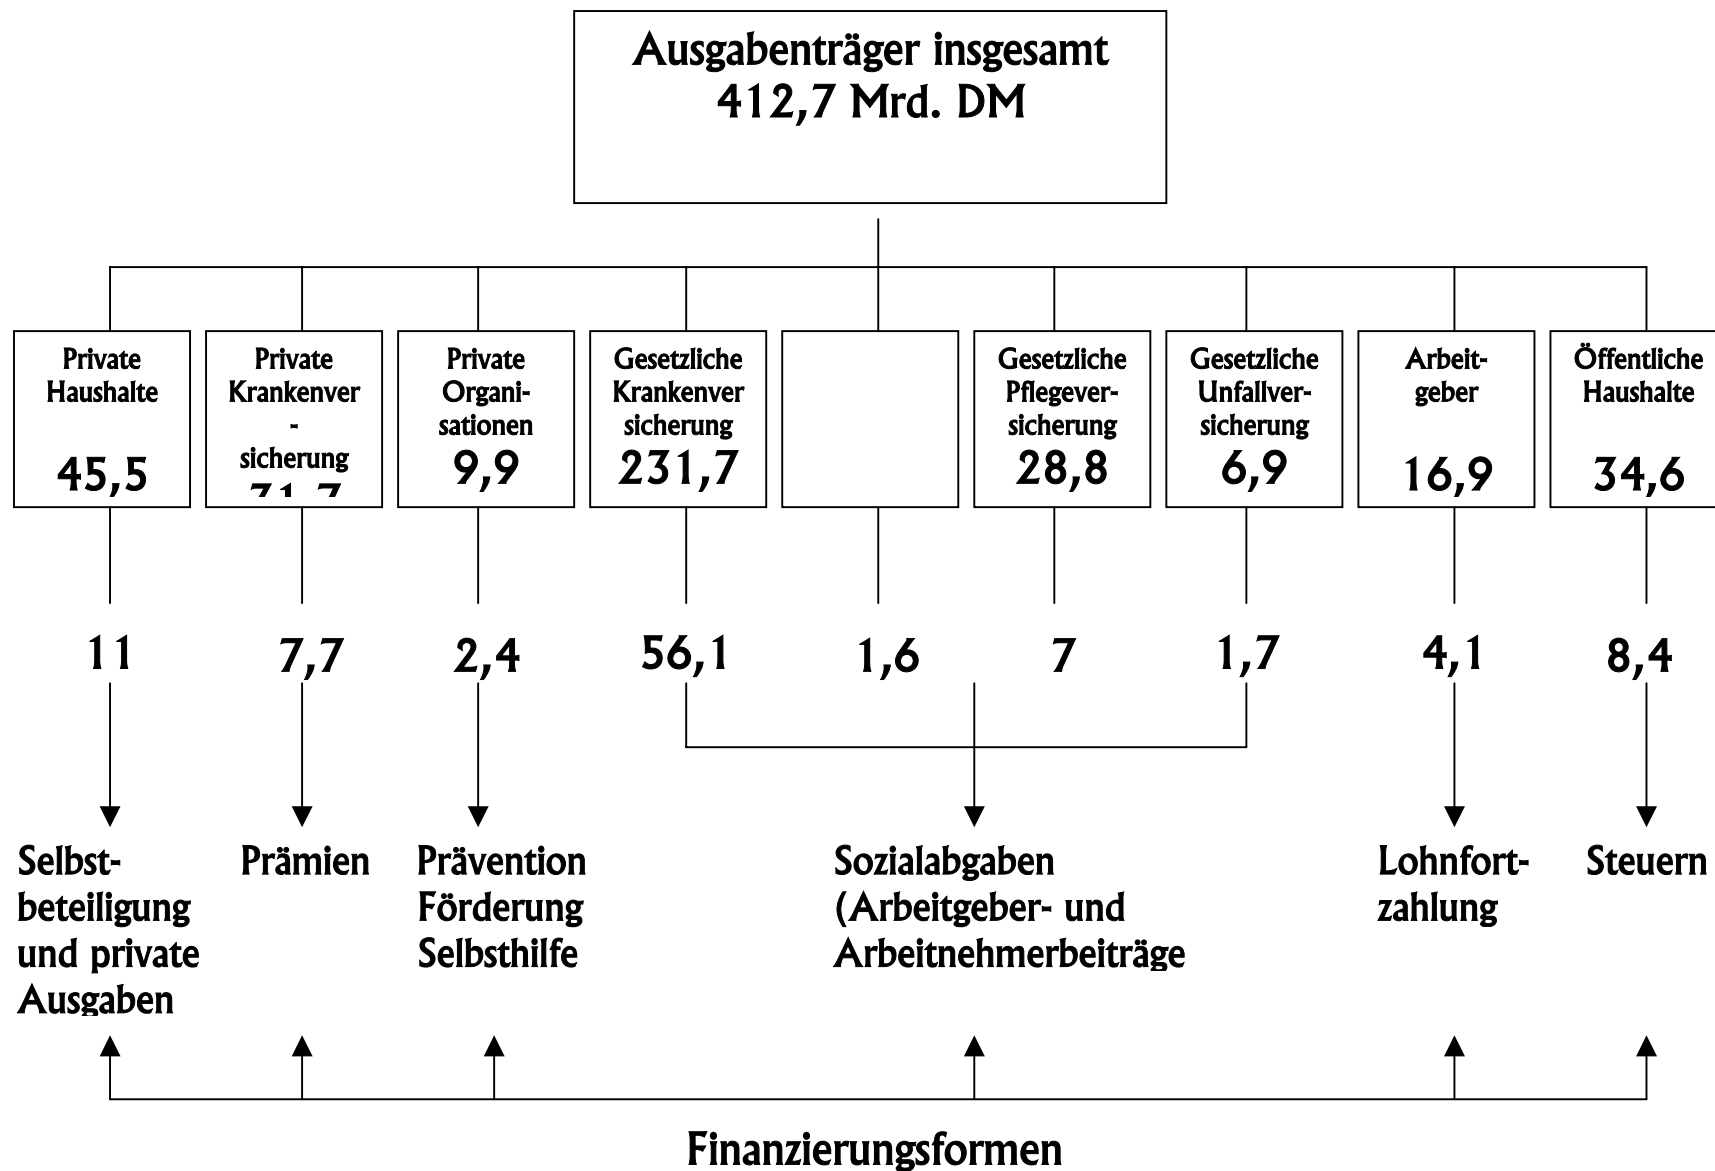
Ausgabenträger insgesamt
412,7 Mrd. DM

Private Haushalte
45,5

Private Krankenver-sicherung
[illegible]

Private Organisationen
9,9

Gesetzliche Krankenversicherung
231,7

Gesetzliche Pflegeversicherung
28,8

Gesetzliche Unfallversicherung
6,9

Arbeitgeber
16,9

Öffentliche Haushalte
34,6

11

7,7

2,4

56,1

1,6

7

1,7

4,1

8,4

Selbstbeteiligung und private Ausgaben

Prämien

Prävention Förderung Selbsthilfe

Sozialabgaben (Arbeitgeber- und Arbeitnehmerbeiträge

Lohnfortzahlung

Steuern

Finanzierungsformen